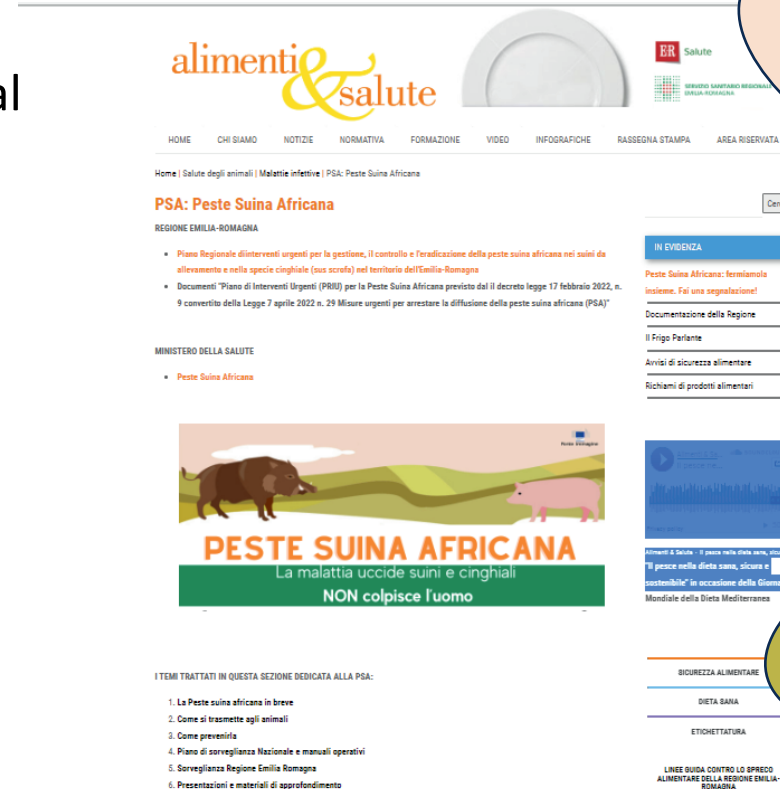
al

alimenti & salute

ER Salute

SERVIZIO SANITARIO REGIONALE EMILIA-ROMAGNA

HOME CHI SIAMO NOTIZIE NORMATIVA FORMAZIONE VIDEO INFOGRAFICHE RASSEGNA STAMPA AREA RISERVATA

Home | Salute degli animali | Malattie infettive | PSA: Peste Suina Africana

PSA: Peste Suina Africana

REGIONE EMILIA-ROMAGNA

- Piano Regionale diinterventi urgenti per la gestione, il controllo e l'eradicazione della peste suina africana nei suini da allevamento e nella specie cinghiale (sus scrofa) nel territorio dell'Emilia-Romagna
- Documenti "Piano di Interventi Urgenti (PRIU) per la Peste Suina Africana previsto dal il decreto legge 17 febbraio 2022, n. 9 convertito della Legge 7 aprile 2022 n. 29 Misure urgenti per arrestare la diffusione della peste suina africana (PSA)"

MINISTERO DELLA SALUTE

- Peste Suina Africana

PESTE SUINA AFRICANA
La malattia uccide suini e cinghiali
NON colpisce l'uomo

I TEMI TRATTATI IN QUESTA SEZIONE DEDICATA ALLA PSA:

1. La Peste suina africana in breve
2. Come si trasmette agli animali
3. Come prevenirla
4. Piano di sorveglianza Nazionale e manuali operativi
5. Sorveglianza Regione Emilia Romagna
6. Presentazioni e materiali di approfondimento

Cer

IN EVIDENZA

Peste Suina Africana: fermiamola insieme. Fai una segnalazione!

Documentazione della Regione

Il Frigo Parlante

Avvisi di sicurezza alimentare

Richiami di prodotti alimentari

Alimenti & Salute - Il pesce nella dieta sana, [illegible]

"Il pesce nella dieta sana, sicura e sostenibile" in occasione della Giorna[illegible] Mondiale della Dieta Mediterranea

SICUREZZA ALIMENTARE

DIETA SANA

ETICHETTATURA

LINEE GUIDA CONTRO LO SPRECO ALIMENTARE DELLA REGIONE EMILIA-ROMAGNA